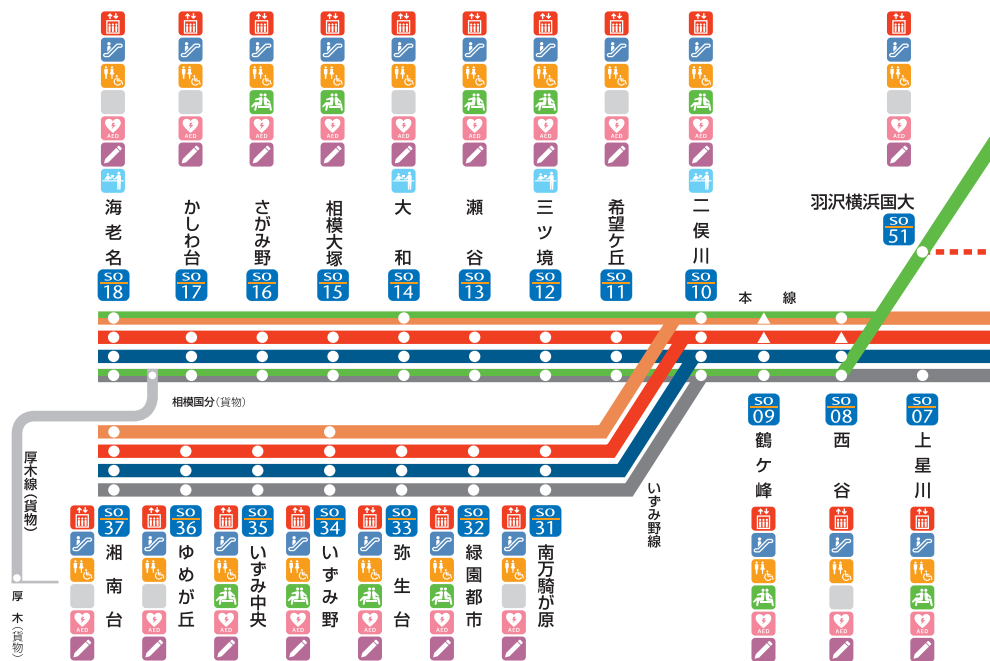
海老名
SO 18

かしわ台
SO 17

さがみ野
SO 16

相模大塚
SO 15

大和
SO 14

瀬谷
SO 13

三ツ境
SO 12

希望ケ丘
SO 11

二俣川
SO 10

羽沢横浜国大
SO 51

本線

相模国分（貨物）

SO 09
鶴ケ峰

SO 08
西谷

SO 07
上星川

いずみ野線

厚木線（貨物）

厚木（貨物）

SO 37
湘南台

SO 36
ゆめが丘

SO 35
いずみ中央

SO 34
いずみ野

SO 33
弥生台

SO 32
緑園都市

SO 31
南万騎が原

AED